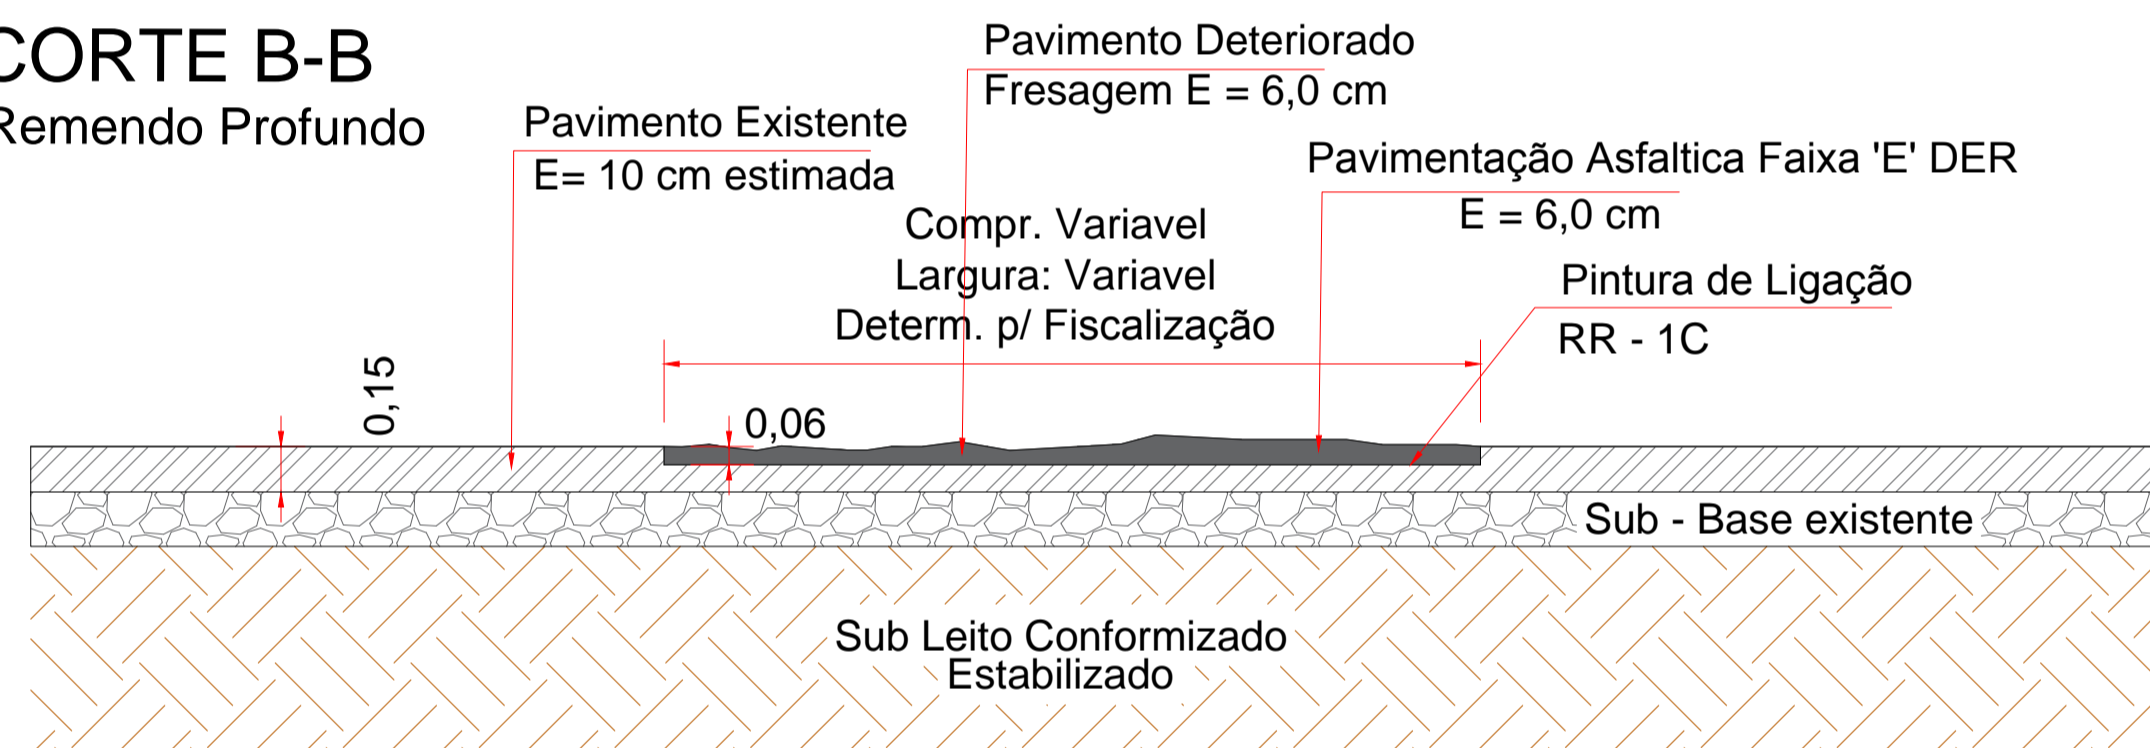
CORTE B-B
Remendo Profundo

Pavimento Existente
E= 10 cm estimada

Pavimento Deteriorado
Fresagem E = 6,0 cm

Pavimentação Asfaltica Faixa 'E' DER
E = 6,0 cm

Compr. Variavel
Largura: Variavel
Determ. p/ Fiscalização

Pintura de Ligação
RR - 1C

0,15

0,06

Sub - Base existente

Sub Leito Conformizado
Estabilizado